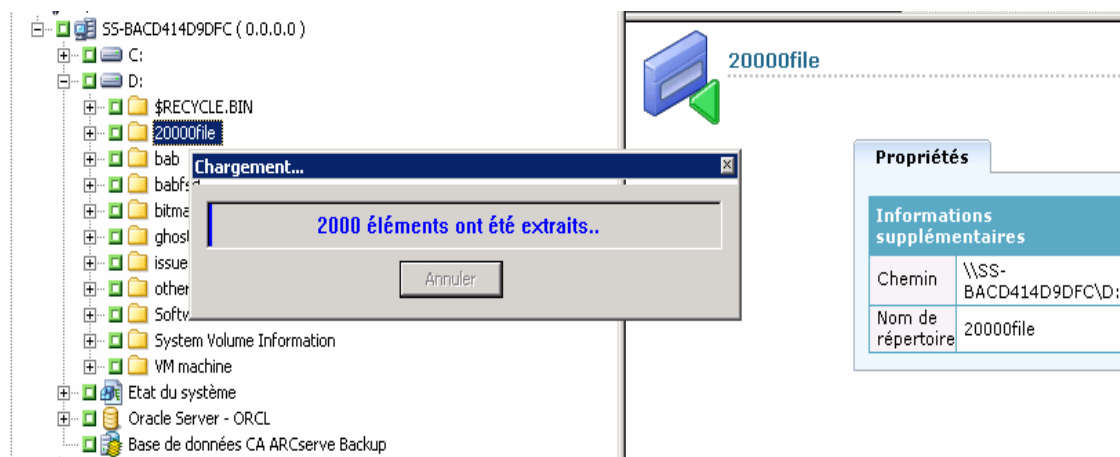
SS-BACD414D9DFC ( 0.0.0.0 )
C:
D:
$RECYCLE.BIN
20000file
bab
babfs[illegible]
bitma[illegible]
ghost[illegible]
issue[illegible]
other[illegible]
Softw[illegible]
System Volume Information
VM machine
Etat du système
Oracle Server - ORCL
Base de données CA ARCserve Backup

Chargement...
2000 éléments ont été extraits..
Annuler

20000file

Propriétés

| Informations supplémentaires | |
|---|---|
| Chemin | \\SS-BACD414D9DFC\D: |
| Nom de répertoire | 20000file |